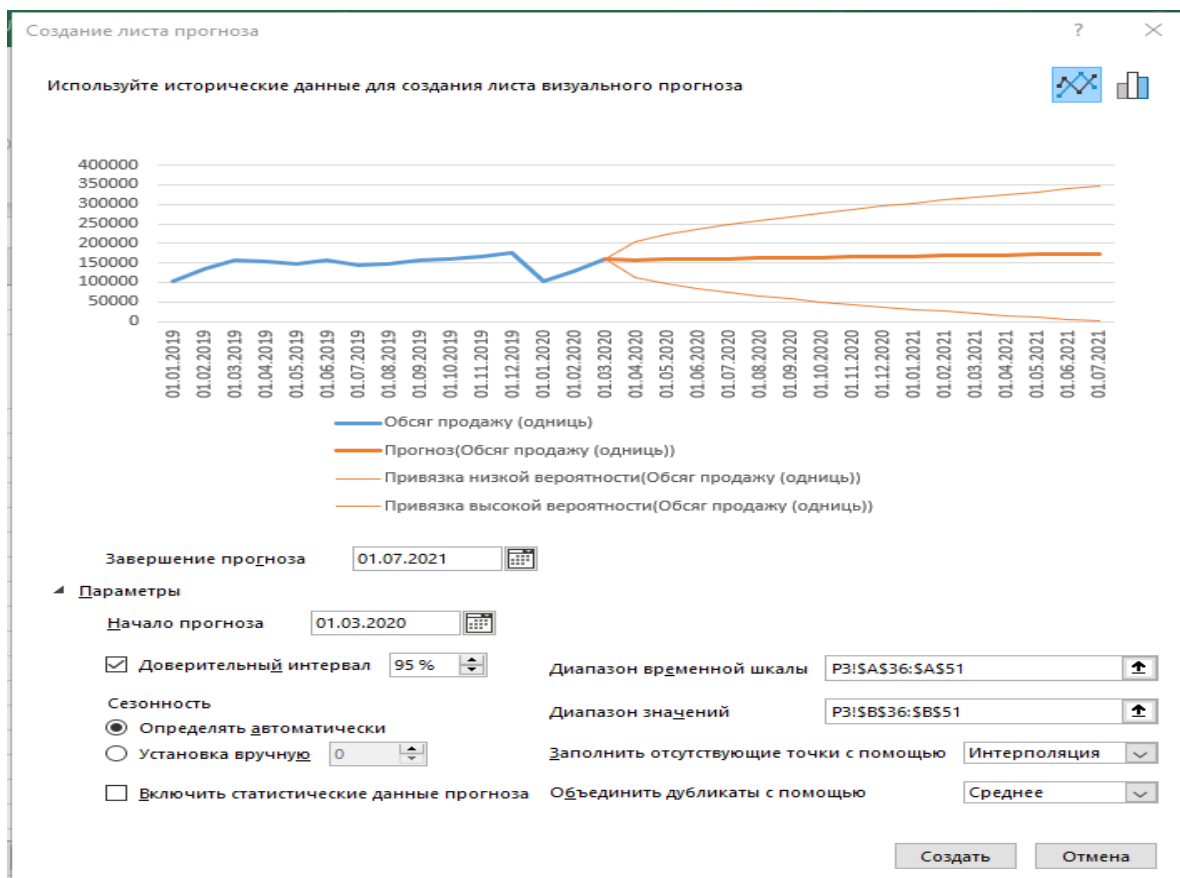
Создание листа прогноза

?

Используйте исторические данные для создания листа визуального прогноза

400000
350000
300000
250000
200000
150000
100000
50000
0

01.01.2019
01.02.2019
01.03.2019
01.04.2019
01.05.2019
01.06.2019
01.07.2019
01.08.2019
01.09.2019
01.10.2019
01.11.2019
01.12.2019
01.01.2020
01.02.2020
01.03.2020
01.04.2020
01.05.2020
01.06.2020
01.07.2020
01.08.2020
01.09.2020
01.10.2020
01.11.2020
01.12.2020
01.01.2021
01.02.2021
01.03.2021
01.04.2021
01.05.2021
01.06.2021
01.07.2021

Обсяг продажу (одниць)
Прогноз(Обсяг продажу (одниць))
Привязка низкой вероятности(Обсяг продажу (одниць))
Привязка высокой вероятности(Обсяг продажу (одниць))

Завершение прогноза 01.07.2021

Параметры

Начало прогноза 01.03.2020

Доверительный интервал 95 %

Сезонность

Определять автоматически

Установка вручную 0

Включить статистические данные прогноза

Диапазон временной шкалы Р3!$A$36:$A$51

Диапазон значений Р3!$B$36:$B$51

Заполнить отсутствующие точки с помощью Интерполяция

Объединить дубликаты с помощью Среднее

Создать

Отмена